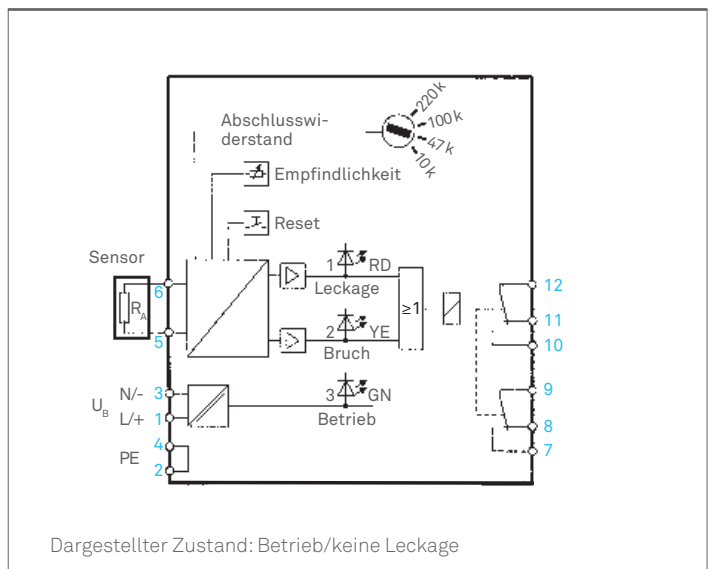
Abschlusswiderstand

220k
100k
47k
10k

Empfindlichkeit

Reset

Sensor

$R_A$

6

5

1 RD
Leckage

2 YE
Bruch

≥1

3 GN
Betrieb

$U_B$ N/- 3
L/+ 1

4
PE
2

12
11
10
9
8
7

Dargestellter Zustand: Betrieb/keine Leckage